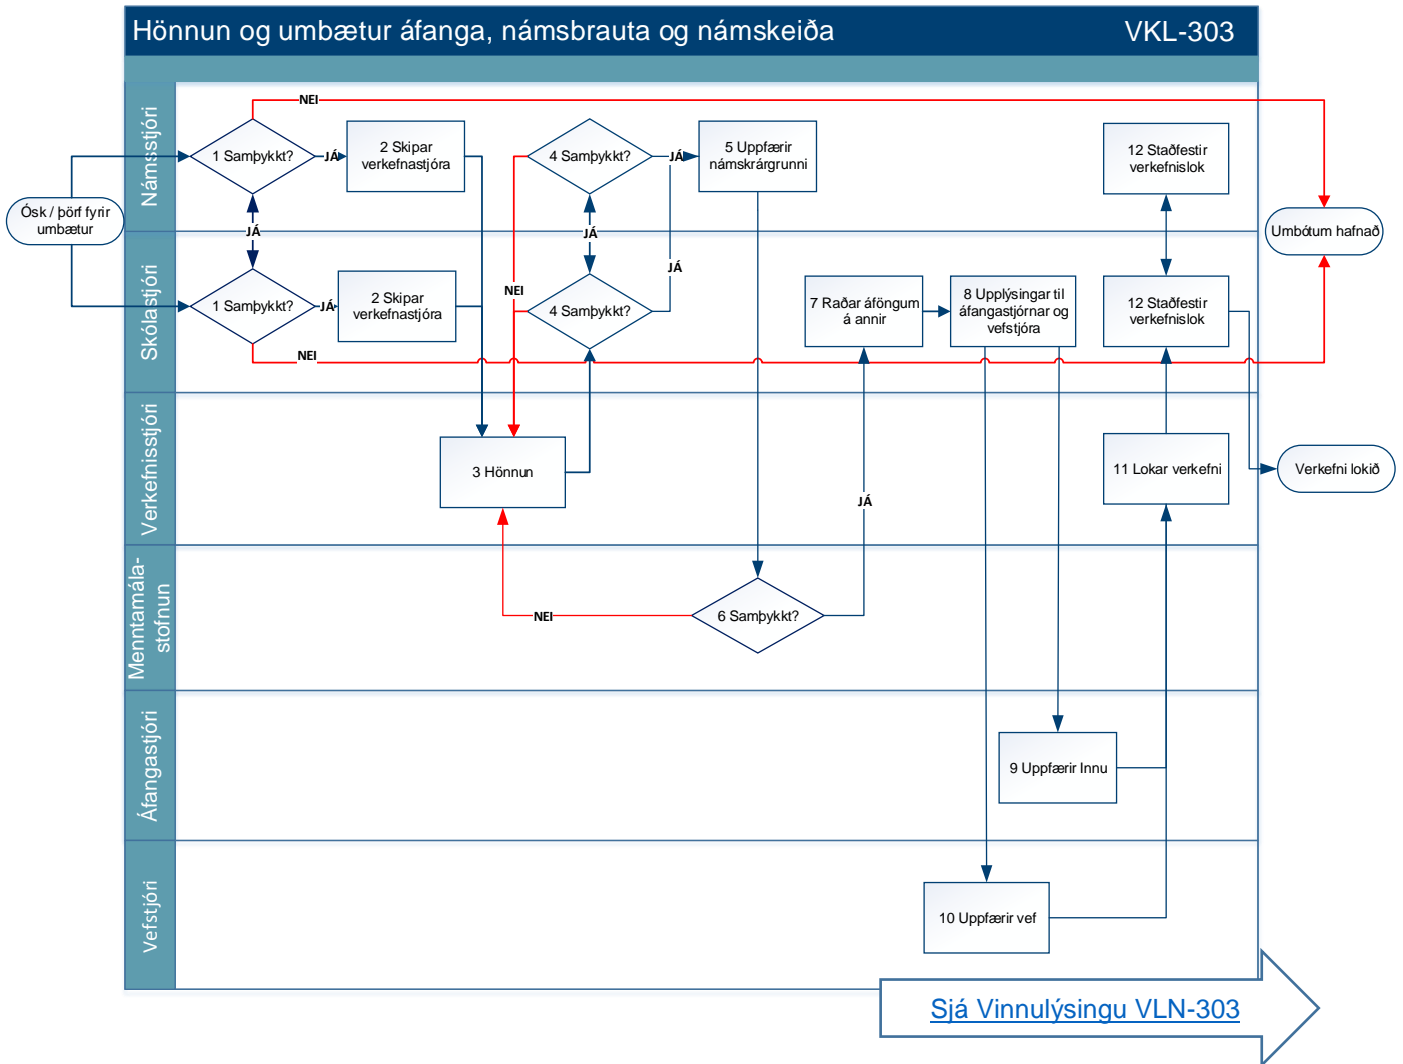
Hönnun og umbætur áfanga, námsbrauta og námskeiða

VKL-303

Námsstjóri

Skólastjóri

Verkefnisstjóri

Menntamála-stofnun

Áfangastjóri

Vefstjóri

Ósk / þörf fyrir umbætur

1 Samþykkt?

JÁ

2 Skipar verkefnastjóra

NEI

JÁ

1 Samþykkt?

JÁ

2 Skipar verkefnastjóra

NEI

4 Samþykkt?

JÁ

5 Uppfærir námskrárgrunni

JÁ

NEI

JÁ

4 Samþykkt?

3 Hönnun

7 Raðar áföngum á annir

8 Upplýsingar til áfangastjórnar og vefstjóra

12 Staðfestir verkefnislok

12 Staðfestir verkefnislok

Umbótum hafnað

11 Lokar verkefni

Verkefni lokið

JÁ

NEI

6 Samþykkt?

9 Uppfærir Innu

10 Uppfærir vef

Sjá Vinnulýsingu VLN-303